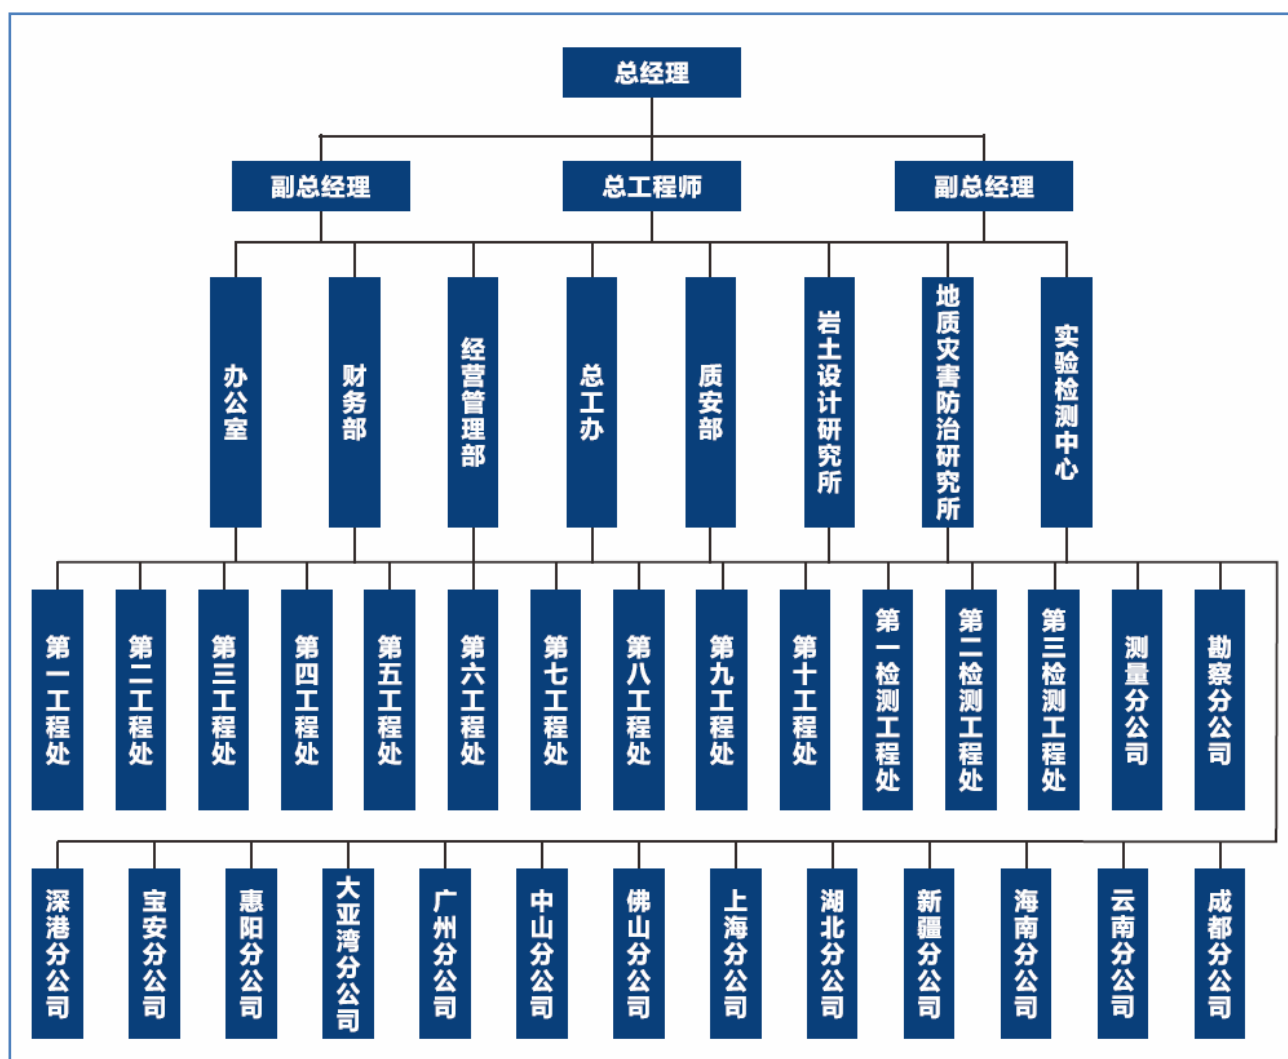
总经理

副总经理
总工程师
副总经理

办公室
财务部
经营管理部
总工办
质安部
岩土设计研究所
地质灾害防治研究所
实验检测中心

第一工程处
第二工程处
第三工程处
第四工程处
第五工程处
第六工程处
第七工程处
第八工程处
第九工程处
第十工程处
第一检测工程处
第二检测工程处
第三检测工程处
测量分公司
勘察分公司

深港分公司
宝安分公司
惠阳分公司
大亚湾分公司
广州分公司
中山分公司
佛山分公司
上海分公司
湖北分公司
新疆分公司
海南分公司
云南分公司
成都分公司